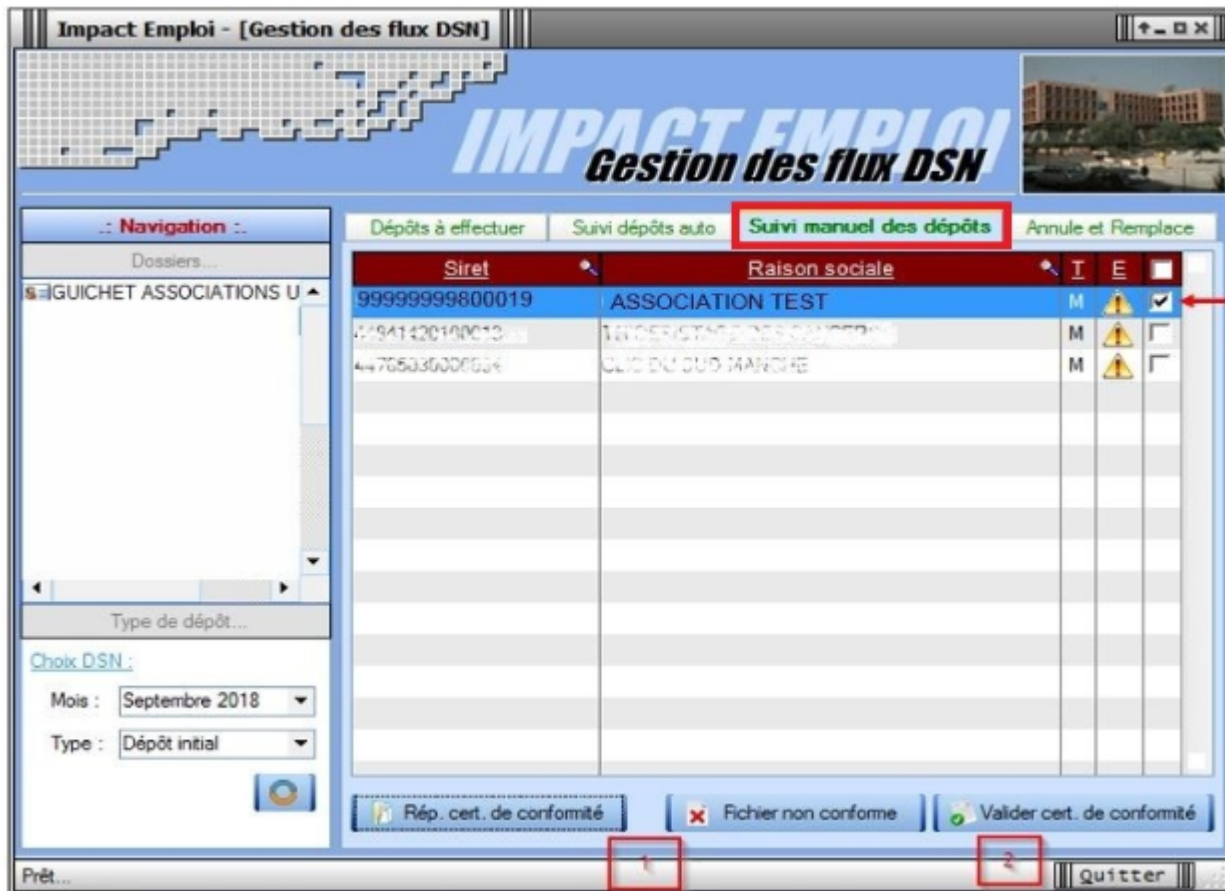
Impact Emploi - [Gestion des flux DSN]

IMPACT EMPLOI
Gestion des flux DSN

.: Navigation :.

Dossiers...

GUICHET ASSOCIATIONS U

Type de dépôt...

Choix DSN :

Mois : Septembre 2018

Type : Dépôt initial

Dépôts à effectuer | Suivi dépôts auto | Suivi manuel des dépôts | Annule et Remplace

| Siret | Raison sociale | T | E | |
|---|---|---|---|---|
| 99999999800019 | ASSOCIATION TEST | M | | ☑ |
| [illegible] | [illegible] | M | | ☐ |
| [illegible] | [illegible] | M | | ☐ |

Rép. cert. de conformité

Fichier non conforme

Valider cert. de conformité

1

2

Prêt...

Quitter